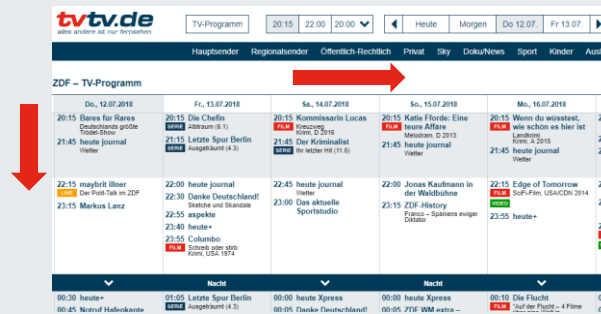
tvtv.de
alles andere ist nur fernsehen

TV-Programm | 20:15 | 22:00 | 20:00 | Heute | Morgen | Do 12.07. | Fr 13.07.

Hauptsender | Regionalsender | Öffentlich-Rechtlich | Privat | Sky | Doku/News | Sport | Kinder | Aus

ZDF – TV-Programm

| Do., 12.07.2018 | Fr., 13.07.2018 | Sa., 14.07.2018 | So., 15.07.2018 | Mo., 16.07.2018 |
|---|---|---|---|---|
| 20:15 Bares für Rares Deutschlands größte Trödel-Show 21:45 heute journal Wetter | 20:15 Die Chefin SERIE Albtraum (6.1) 21:15 Letzte Spur Berlin SERIE Ausgeträumt (4.3) | 20:15 Kommissarin Lucas Kreuzweg Krimi, D 2016 21:45 Der Kriminalist SERIE Ihr letzter Hit (11.6) | 20:15 Katie Fforde: Eine teure Affäre Melodram, D 2018 21:45 heute journal Wetter | 20:15 Wenn du wüsstest, wie schön es hier ist FILM Landkrimi Krimi, A 2015 21:45 heute journal Wetter |
| 22:15 maybrit illner LIVE Der Polit-Talk im ZDF 23:15 Markus Lanz | 22:00 heute journal 22:30 Danke Deutschland! Sketche und Skandale 23:25 aspekte 23:55 heute+ 23:55 Columbo FILM Schreib oder stirb Krimi, USA 1974 | 22:45 heute journal Wetter 23:00 Das aktuelle Sportstudio | 22:00 Jonas Kaufmann in der Waldbühne 23:15 ZDF-History Franco – Spaniens ewiger Diktator | 22:15 Edge of Tomorrow FILM SciFi-Film, USA/CDN 2014 VIDEO 23:55 heute+ |
| Nacht | Nacht | Nacht | Nacht | Nacht |
| 00:30 heute+ 00:45 Notruf Hafenkante | 01:05 Letzte Spur Berlin SERIE 00:00 Danke Deutschland! | 00:45 heute Xpress 00:50 Danke Deutschland! | 00:00 heute Xpress 00:05 ZDF-WM extra | 00:00 Die Flucht FILM Auf der Flucht – 4 Filme |